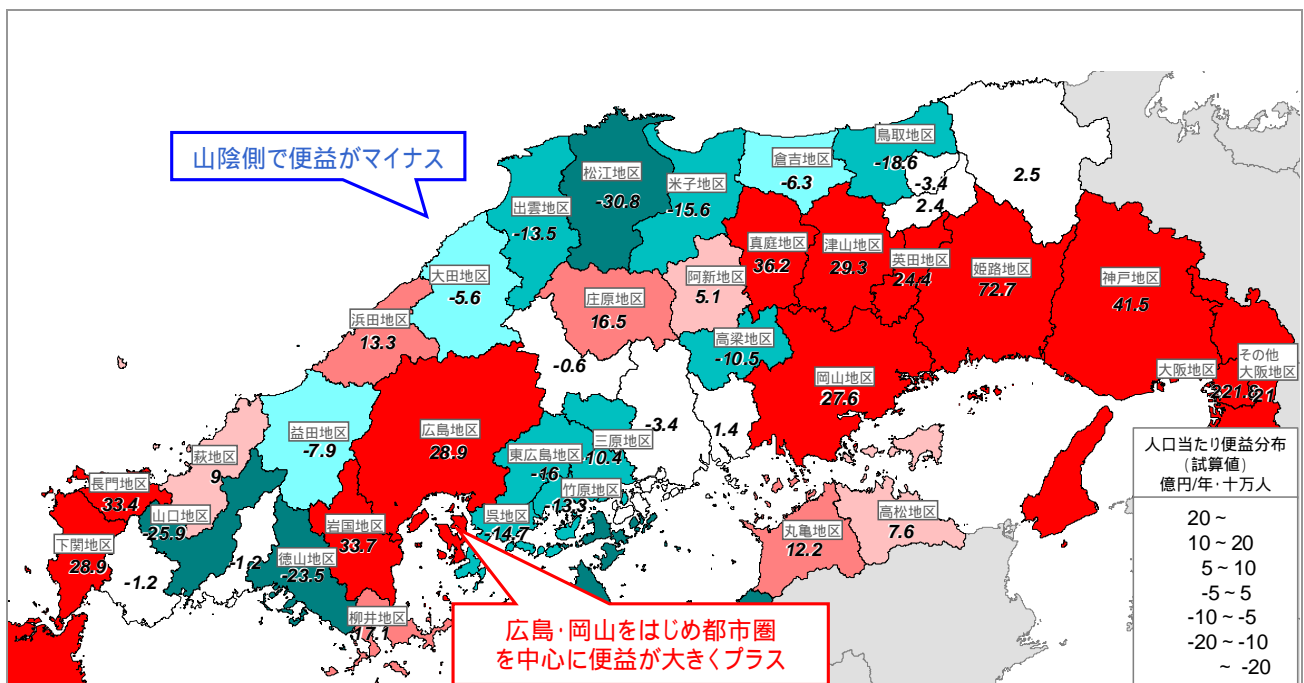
山陰側で便益がマイナス

松江地区
-30.8
米子地区
-15.6
倉吉地区
-6.3
鳥取地区
-18.6
-3.4
2.4
2.5
出雲地区
-13.5
真庭地区
36.2
津山地区
29.3
英田地区
24.4
姫路地区
72.7
神戸地区
41.5
大田地区
-5.6
阿新地区
5.1
庄原地区
16.5
浜田地区
13.3
高梁地区
-10.5
-0.6
その他大阪地区
21
大阪地区
221.8
岡山地区
27.6
-3.4
1.4
広島地区
28.9
益田地区
-7.9
三原地区
10.4
東広島地区
-16
萩地区
9
竹原地区
13.3
長門地区
33.4
山口地区
-25.9
呉地区
-14.7
岩国地区
33.7
丸亀地区
12.2
高松地区
7.6
下関地区
28.9
-1.2
-1.2
徳山地区
-23.5
柳井地区
17.1

広島･岡山をはじめ都市圏を中心に便益が大きくプラス

人口当たり便益分布
（試算値）
億円/年･十万人
20 ~
10 ~ 20
5 ~ 10
-5 ~ 5
-10 ~ -5
-20 ~ -10
~ -20